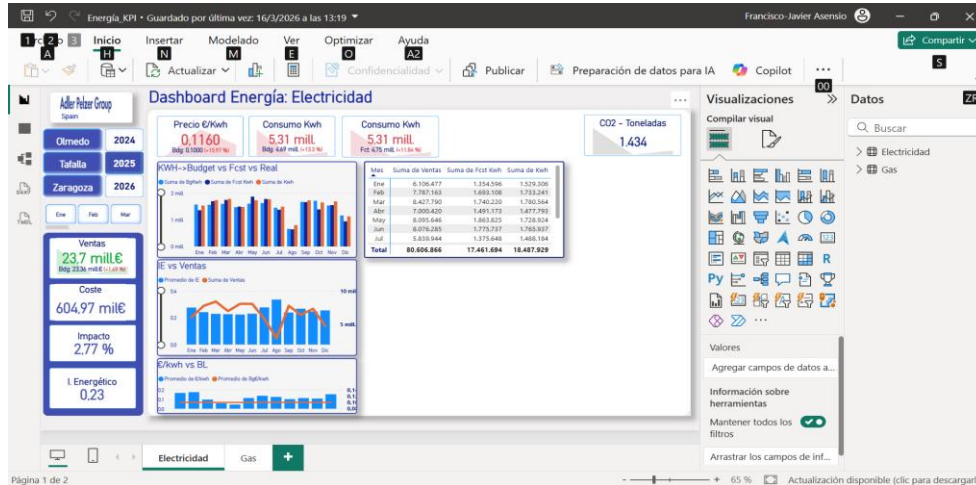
Energía_KPI • Guardado por última vez: 16/3/2026 a las 13:19

Francisco-Javier Asensio

1 2 3
A Inicio Insertar Modelado Ver Optimizar Ayuda
H N M E O A2

Compartir
S

Actualizar Confidencialidad Publicar Preparación de datos para IA Copilot
00

Adler Pelzer Group
Spain

Dashboard Energía: Electricidad

Olmedo 2024
Tafalla 2025
Zaragoza 2026

Ene Feb Mar

Precio €/Kwh
0,1160
Bdg: 0,1000 (+15,97 %)

Consumo Kwh
5,31 mill.
Bdg: 4,69 mill. (+13,3 %)

Consumo Kwh
5,31 mill.
Fct: 4,75 mill. (+11,84 %)

CO2 - Toneladas
1.434

KWH-->Budget vs Fcst vs Real
Suma de Bgtkwh Suma de Fcst Kwh Suma de Kwh
2 mill.
1 mill.
0 mill.
Ene Feb Mar Abr May Jun Jul Ago Sep Oct Nov Dic

| Mes | Suma de Ventas | Suma de Fcst Kwh | Suma de Kwh |
|---|---|---|---|
| Ene | 6.106.477 | 1.354.596 | 1.529.306 |
| Feb | 7.787.163 | 1.693.108 | 1.733.241 |
| Mar | 8.427.790 | 1.740.220 | 1.780.564 |
| Abr | 7.000.420 | 1.491.173 | 1.477.793 |
| May | 8.095.646 | 1.863.825 | 1.728.924 |
| Jun | 8.076.285 | 1.775.737 | 1.765.937 |
| Jul | 5.839.944 | 1.375.648 | 1.468.184 |
| Total | 80.606.866 | 17.461.694 | 18.487.929 |

Ventas
23,7 mill€
Bdg: 23,36 mill€ (+1,49 %)

Coste
604,97 mil€

Impacto
2,77 %

I. Energético
0.23

IE vs Ventas
Promedio de IE Suma de Ventas
0,4
0,2
0,0
10 mil.
5 mill.
Ene Feb Mar Abr May Jun Jul Ago Sep Oct Nov Dic

€/kwh vs BL
Promedio de €/kwh Promedio de Bg€/kwh
0,2
0,1
0,0

Visualizaciones
Compilar visual

Valores
Agregar campos de datos a...

Información sobre herramientas
Mantener todos los filtros
Arrastrar los campos de inf...

Datos
Buscar
Electricidad
Gas

Electricidad Gas +

Página 1 de 2
65 % Actualización disponible (clic para descargar)